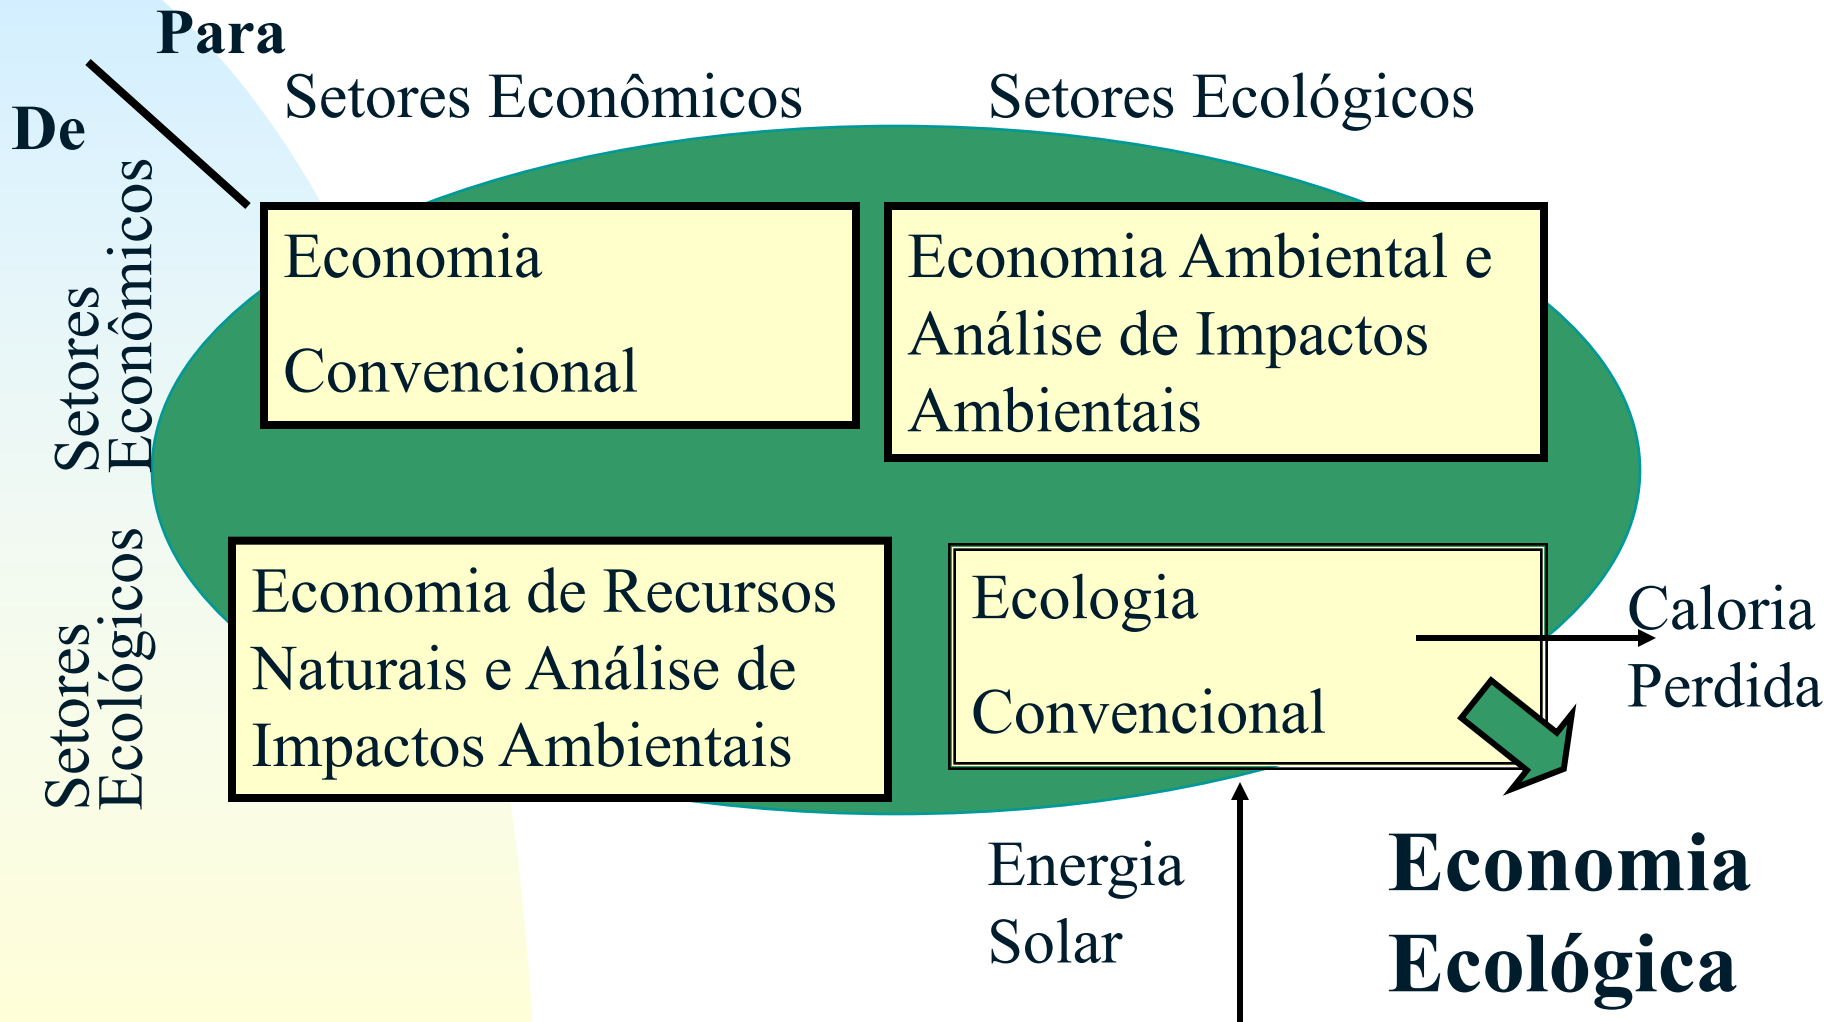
Para

De

Setores Econômicos

Setores Ecológicos

Setores Econômicos

Economia

Convencional

Economia Ambiental e Análise de Impactos Ambientais

Setores Ecológicos

Economia de Recursos Naturais e Análise de Impactos Ambientais

Ecologia

Convencional

Caloria Perdida

Energia Solar

Economia Ecológica